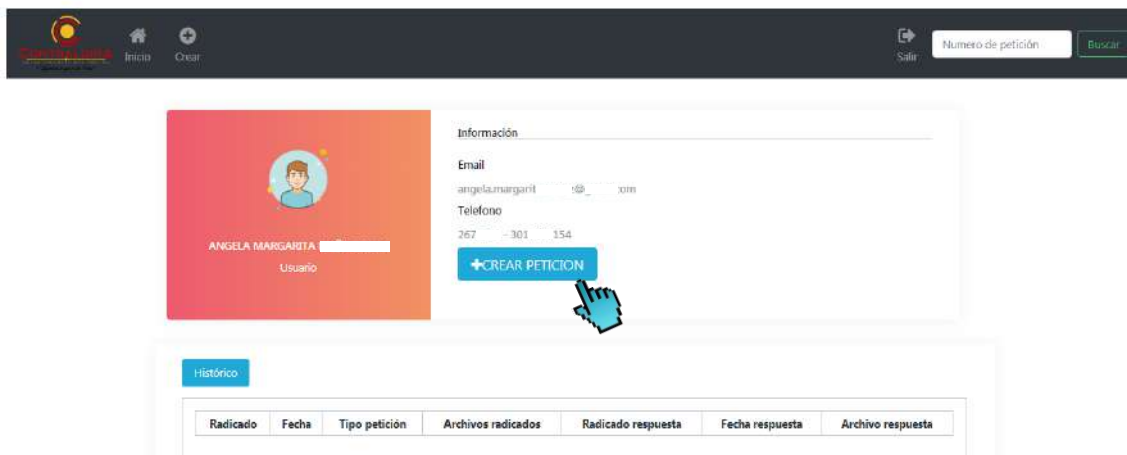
CONTRALORIA

Inicio Crear

Salir Numero de petición Buscar

ANGELA MARGARITA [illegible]

Usuario

Información

Email

angela.margarit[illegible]@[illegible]com

Telefono

267 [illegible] 301 154

+CREAR PETICION

Histórico

| Radicado | Fecha | Tipo petición | Archivos radicados | Radicado respuesta | Fecha respuesta | Archivo respuesta |
|---|---|---|---|---|---|---|